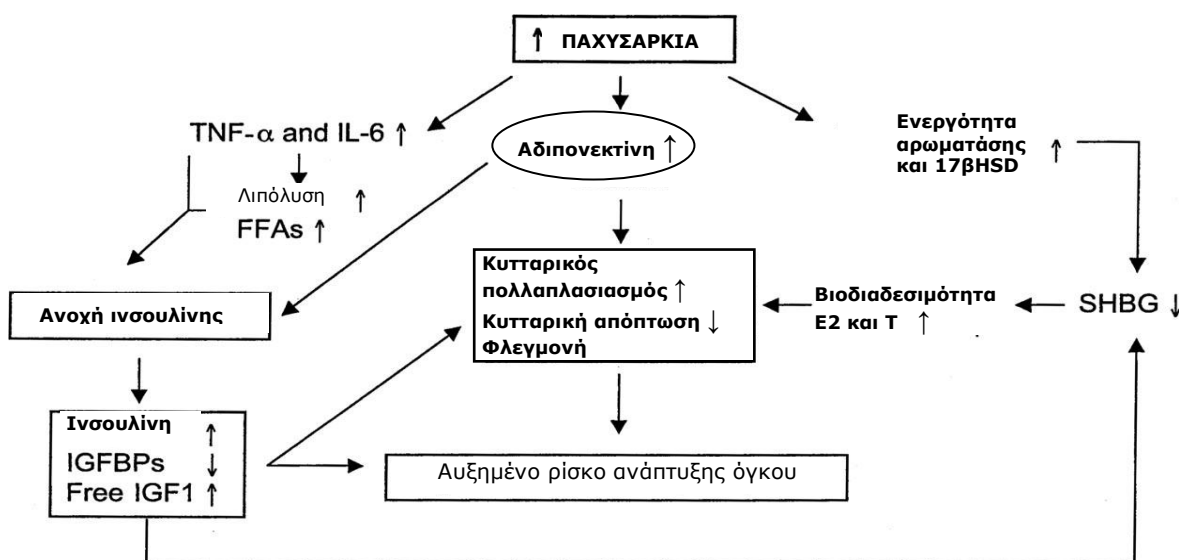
↑ ΠΑΧΥΣΑΡΚΙΑ

TNF-$\alpha$ and IL-6 ↑

Λιπόλυση ↑

FFAs ↑

Αδιπονεκτίνη ↑

Ενεργότητα αρωματάσης και 17βHSD ↑

Ανοχή ινσουλίνης

Κυτταρικός πολλαπλασιασμός ↑
Κυτταρική απόπτωση ↓
Φλεγμονή

Βιοδιαδεσιμότητα E2 και T ↑

SHBG ↓

Ινσουλίνη ↑
IGFBPs ↓
Free IGF1 ↑

Αυξημένο ρίσκο ανάπτυξης όγκου